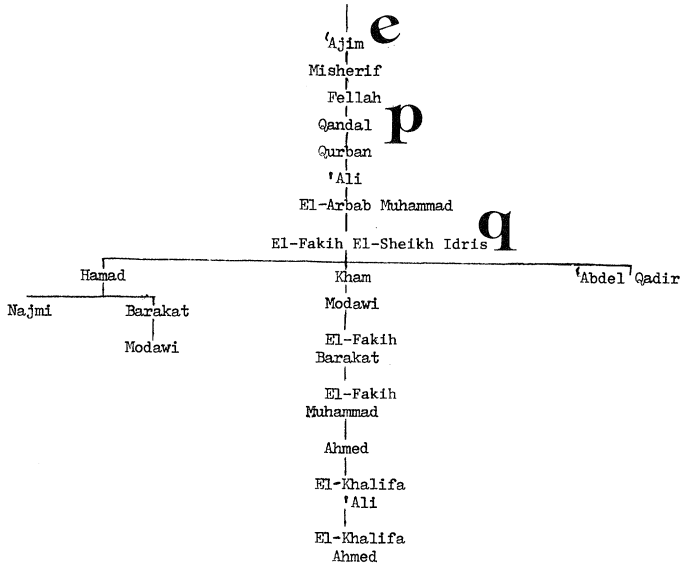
ʿAjim e
Misherif
Fellah
Qandal p
Qurban
ʿAli
El-Arbab Muhammad
El-Fakih El-Sheikh Idris q
Hamad
Kham
ʿAbdel Qadir
Najmi
Barakat
Modawi
Modawi
El-Fakih Barakat
El-Fakih Muhammad
Ahmed
El-Khalifa ʿAli
El-Khalifa Ahmed